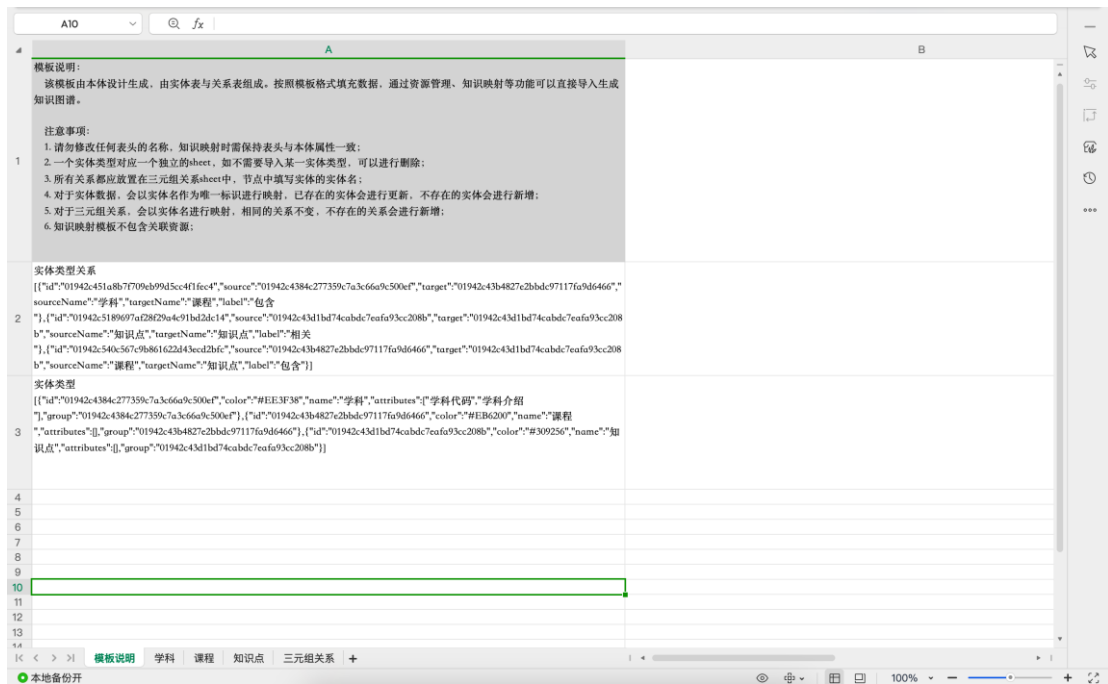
A10 $fx$

A | B

1
模板说明：
该模板由本体设计生成，由实体表与关系表组成。按照模板格式填充数据，通过资源管理、知识映射等功能可以直接导入生成知识图谱。

注意事项：
1. 请勿修改任何表头的名称，知识映射时需保持表头与本体属性一致；
2. 一个实体类型对应一个独立的sheet，如不需要导入某一实体类型，可以进行删除；
3. 所有关系都应放置在三元组关系sheet中，节点中填写实体的实体名；
4. 对于实体数据，会以实体名作为唯一标识进行映射，已存在的实体会进行更新，不存在的实体会进行新增；
5. 对于三元组关系，会以实体名进行映射，相同的关系不变，不存在的关系会进行新增；
6. 知识映射模板不包含关联资源；

2
实体类型关系
[{"id":"01942c451a8b7f709eb99d5cc4f1fec4","source":"01942c4384c277359c7a3c66a9c500ef","target":"01942c43b4827e2bbdc97117fa9d6466","sourceName":"学科","targetName":"课程","label":"包含"},{"id":"01942c5189697af28f29a4c91bd2dc14","source":"01942c43d1bd74cabdc7eafa93cc208b","target":"01942c43d1bd74cabdc7eafa93cc208b","sourceName":"知识点","targetName":"知识点","label":"相关"},{"id":"01942c540c567c9b861622d43ecd2bfc","source":"01942c43b4827e2bbdc97117fa9d6466","target":"01942c43d1bd74cabdc7eafa93cc208b","sourceName":"课程","targetName":"知识点","label":"包含"}]

3
实体类型
[{"id":"01942c4384c277359c7a3c66a9c500ef","color":"#EE3F38","name":"学科","attributes":["学科代码","学科介绍"],"group":"01942c4384c277359c7a3c66a9c500ef"},{"id":"01942c43b4827e2bbdc97117fa9d6466","color":"#EB6200","name":"课程","attributes":[],"group":"01942c43b4827e2bbdc97117fa9d6466"},{"id":"01942c43d1bd74cabdc7eafa93cc208b","color":"#309256","name":"知识点","attributes":[],"group":"01942c43d1bd74cabdc7eafa93cc208b"}]

4
5
6
7
8
9
10
11
12
13
14

模板说明 学科 课程 知识点 三元组关系 +

本地备份开
100%